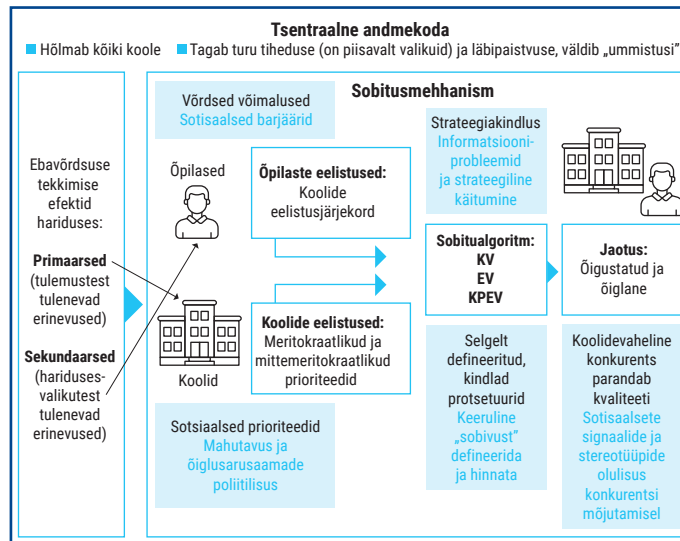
Tsentraalne andmekoda

Hõlmab kõiki koole  Tagab turu tiheduse (on piisavalt valikuid) ja läbipaistvuse, väldib „ummistusi"

Ebavõrdsuse tekkimise efektid hariduses:

Primaarsed (tulemustest tulenevad erinevused)

Sekundaarsed (haridusvalikutest tulenevad erinevused)

Sobitusmehhanism

Võrdsed võimalused
Sotsiaalsed barjäärid

Õpilased

Õpilaste eelistused:
Koolide eelistusjärjekord

Koolid

Koolide eelistused:
Meritokraatlikud ja mittemeritokraatlikud prioriteedid

Sotsiaalsed prioriteedid
Mahutavus ja õiglusarusaamade poliitilisus

Strateegiakindlus
Informatsiooniprobleemid ja strateegiline käitumine

Sobitualgoritm:
KV
EV
KPEV

Selgelt defineeritud, kindlad protsetuurid
Keeruline „sobivust" defineerida ja hinnata

Jaotus:
Õigustatud ja õiglane

Koolidevaheline konkurents parandab kvaliteeti
Sotsiaalsete signaalide ja stereotüüpide olulisus konkurentsi mõjutamisel